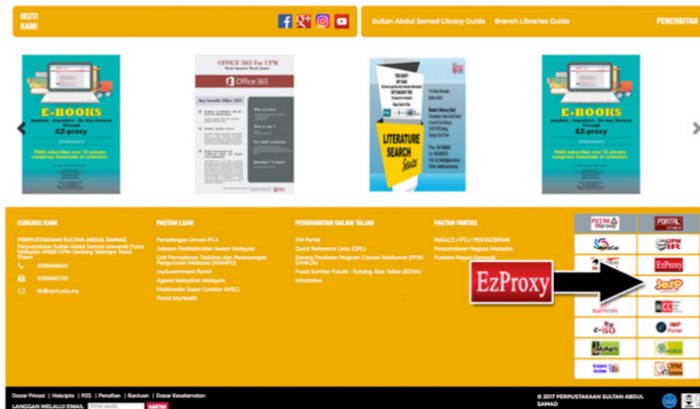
IKUTI KAMI

Sultan Abdul Samad Library Guide

Branch Libraries Guide

PENERBITAN

E-BOOKS

EZ-proxy

OFFICE 365 For UPM

Office 365

LITERATURE SEARCH

E-BOOKS

EZ-proxy

HUBUNGI KAMI

PERPUSTAKAAN SULTAN ABDUL SAMAD

PAUTAN LUAR

PERKHIDMATAN DALAM TALIAN

PAUTAN PANTAS

EzProxy

PORTAL

EzProxy

© 2017 PERPUSTAKAAN SULTAN ABDUL SAMAD

LANGGAN MELALUI EMAIL